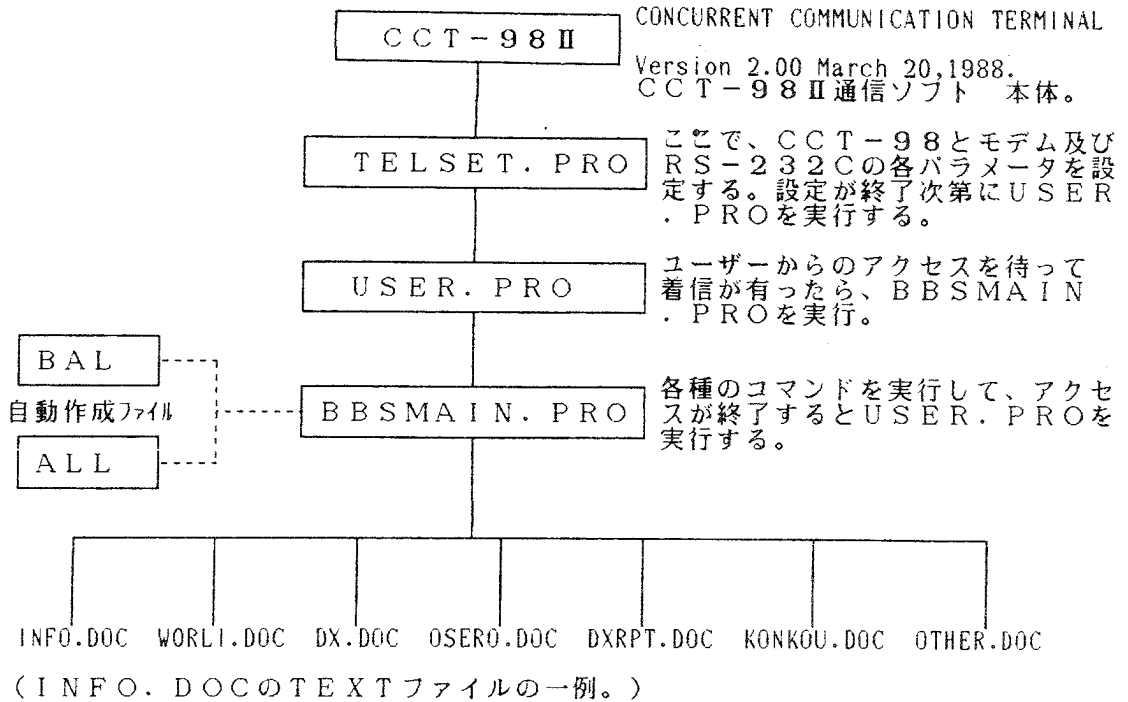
ＣＣＴ－９８Ⅱ

CONCURRENT COMMUNICATION TERMINAL

Version 2.00 March 20,1988.
ＣＣＴ－９８Ⅱ通信ソフト　本体。

ＴＥＬＳＥＴ．ＰＲＯ

ここで、ＣＣＴ－９８とモデム及びＲＳ－２３２Ｃの各パラメータを設定する。設定が終了次第にＵＳＥＲ．ＰＲＯを実行する。

ＵＳＥＲ．ＰＲＯ

ユーザーからのアクセスを待って着信が有ったら、ＢＢＳＭＡＩＮ．ＰＲＯを実行。

ＢＡＬ

自動作成ファイル

ＡＬＬ

ＢＢＳＭＡＩＮ．ＰＲＯ

各種のコマンドを実行して、アクセスが終了するとＵＳＥＲ．ＰＲＯを実行する。

INFO.DOC　WORLI.DOC　DX.DOC　OSERO.DOC　DXRPT.DOC　KONKOU.DOC　OTHER.DOC

（ＩＮＦＯ．ＤＯＣのＴＥＸＴファイルの一例。）